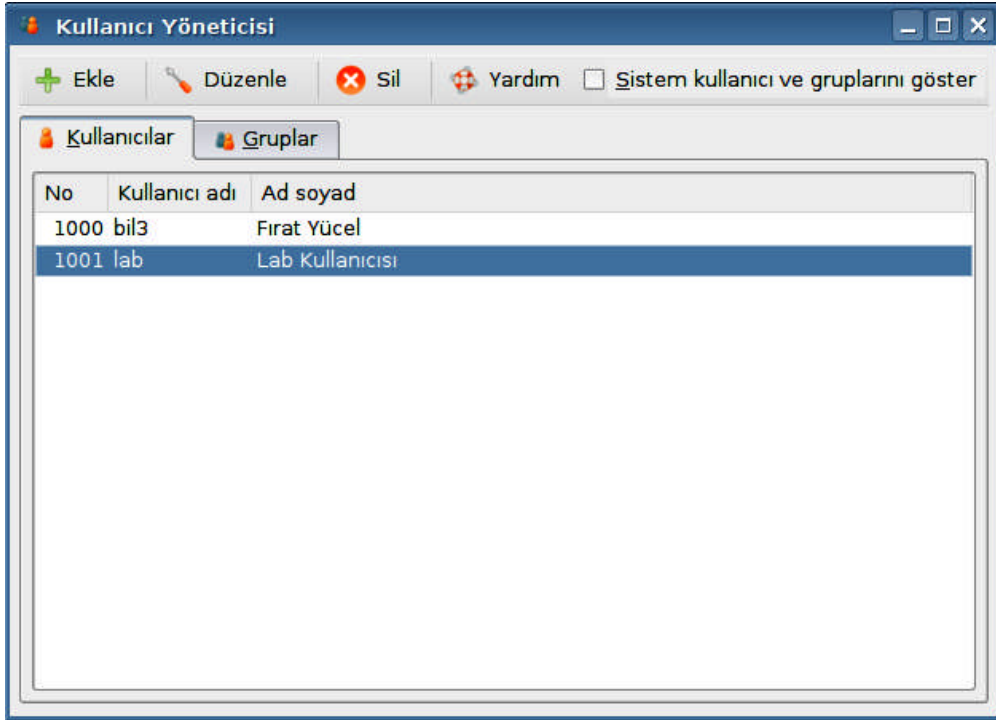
Kullanıcı Yöneticisi

Ekle Düzenle Sil Yardım Sistem kullanıcı ve gruplarını göster

Kullanıcılar Gruplar

| No | Kullanıcı adı | Ad soyad |
|---|---|---|
| 1000 | bil3 | Fırat Yücel |
| 1001 | lab | Lab Kullanıcısı |